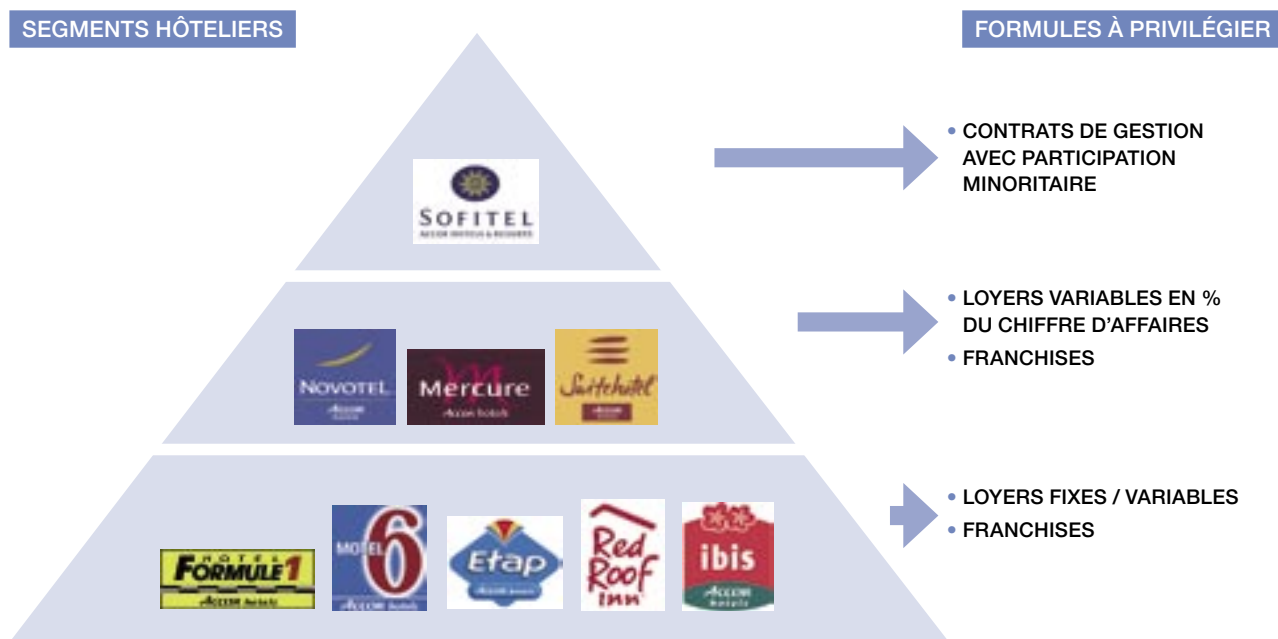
SEGMENTS HÔTELIERS

FORMULES À PRIVILÉGIER

SOFITEL
ACCOR HOTELS & RESORTS

• CONTRATS DE GESTION AVEC PARTICIPATION MINORITAIRE

NOVOTEL
Accor hotels

Mercure
Accor hotels

Suitehotel

• LOYERS VARIABLES EN % DU CHIFFRE D'AFFAIRES
• FRANCHISES

HOTEL FORMULE 1
Accor hotels

MOTEL 6
Accor hotels

Etap
Accor hotels

Red Roof Inn

ibis
Accor hotels

• LOYERS FIXES / VARIABLES
• FRANCHISES